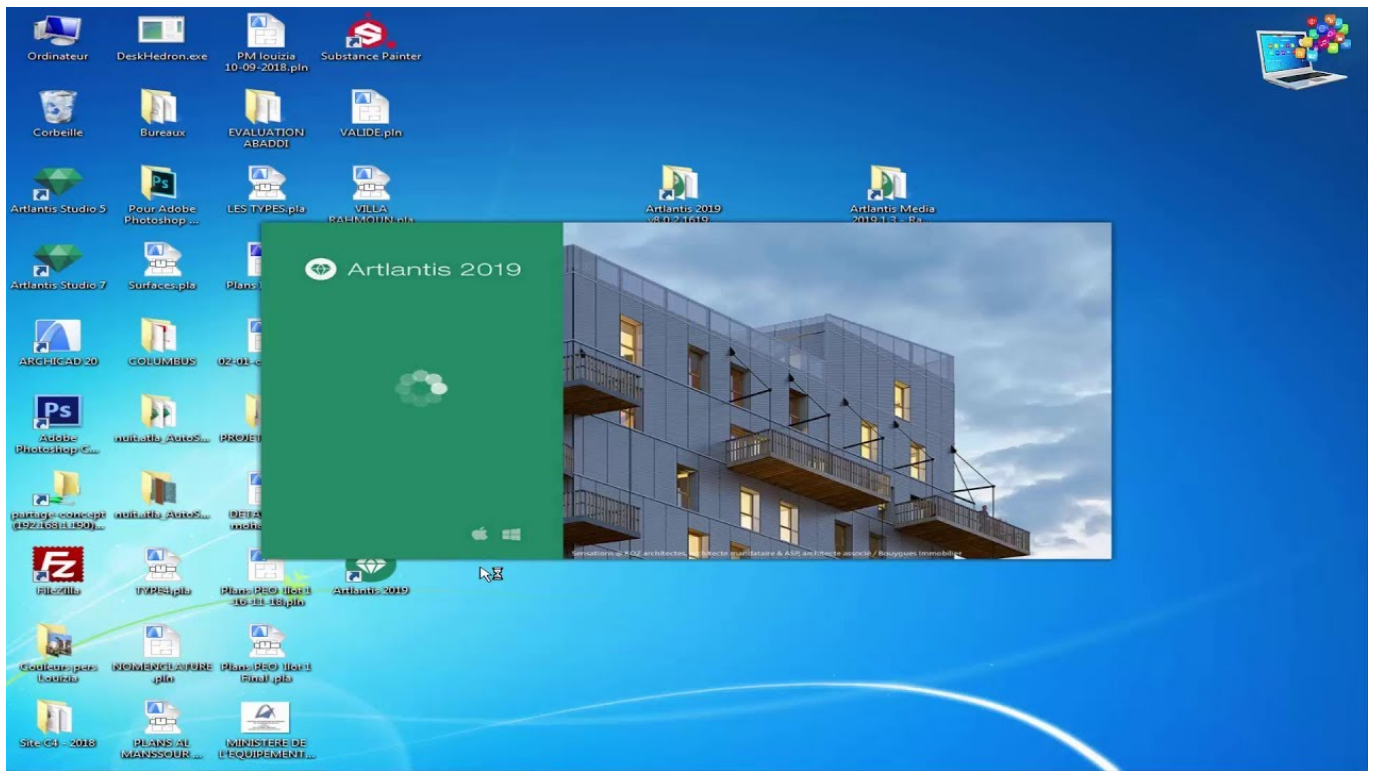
Ordinateur
DeskHedron.exe
PM louizia 10-09-2018.pln
Substance Painter
Corbeille
Bureaux
EVALUATION ABADDI
VALIDE.pln
Artlantis Studio 5
Pour Adobe Photoshop ...
LES TYPES.pla
VILLA RAHMOUN.pla
Artlantis 2019 v8.0.2.1619...
Artlantis Media 2019.1.3 - Ra...
Artlantis Studio 7
Surfaces.pla
Plans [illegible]
ARCHICAD 20
COLUMBUS
02-01-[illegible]
Adobe Photoshop C...
nuitatla_AutoS...
PROJET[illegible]
partage-concept (192.168.1.190)...
nuitatla_AutoS...
DETA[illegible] moha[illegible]
FileZilla
TYPE4.pla
Plans PEO Ilot 1 -16-11-18.pln
Artlantis 2019
Couleurs pers Louizia
NOMENGLATURE .pln
Plans PEO Ilot 1 Final.pla
Site C4 - 2018
PLANS AL MANSSOUR...
MINISTERE DE L'EQUIPEMENT...

Artlantis 2019
Sensations © KOZ architectes, architecte mandataire & ASIS architecte associé / Bouygues Immobilier